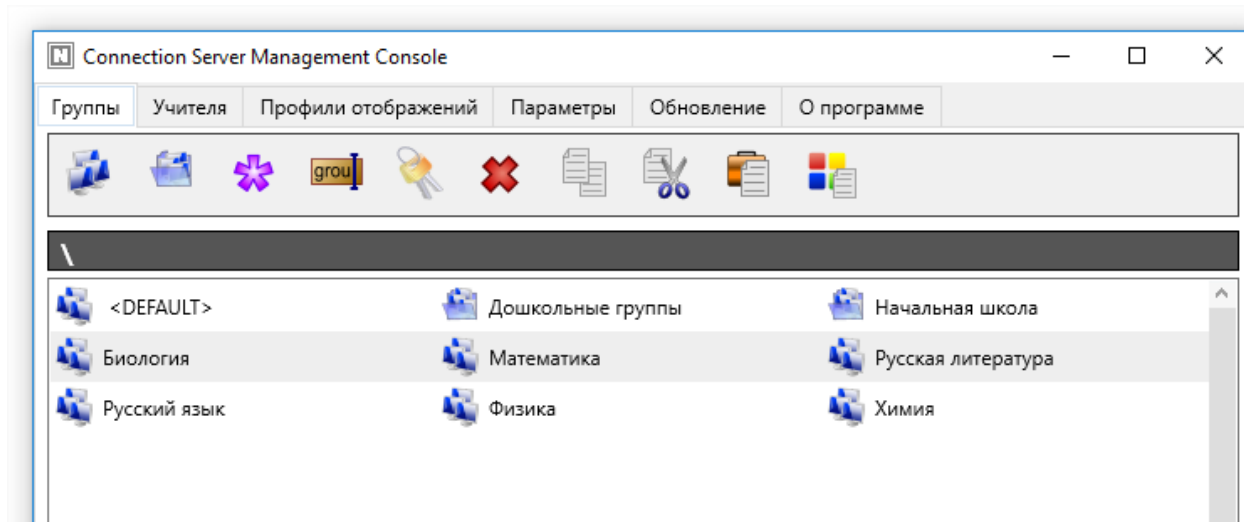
Connection Server Management Console

Группы | Учителя | Профили отображений | Параметры | Обновление | О программе

grou

\

<DEFAULT>
Дошкольные группы
Начальная школа
Биология
Математика
Русская литература
Русский язык
Физика
Химия